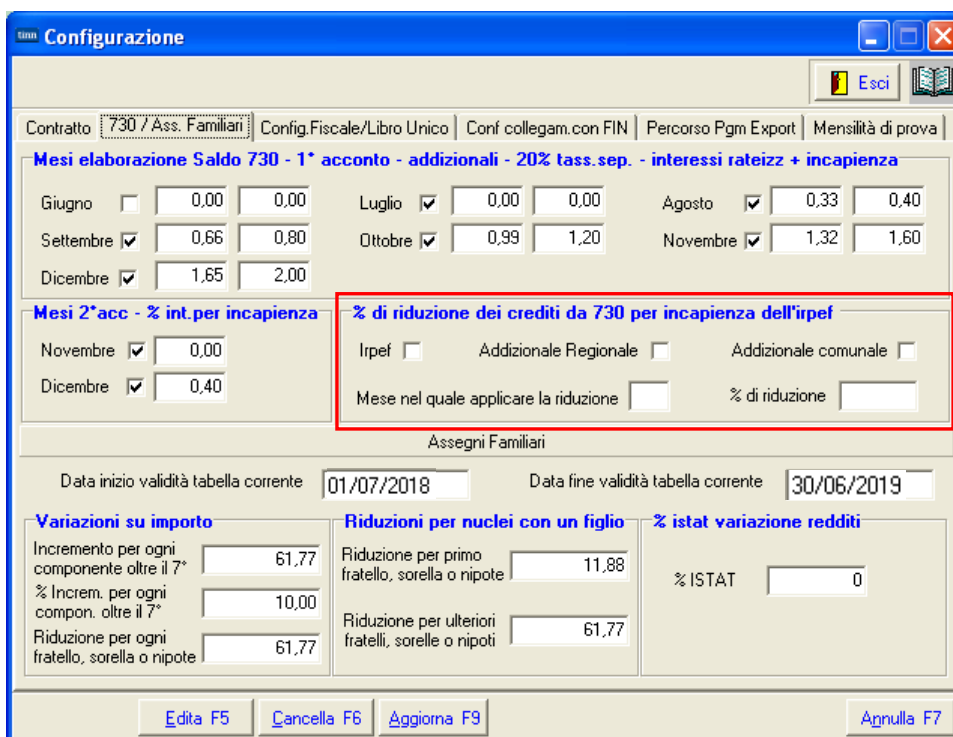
tinn Configurazione

Esci

Contratto | 730 / Ass. Familiari | Config.Fiscale/Libro Unico | Conf collegam.con FIN | Percorso Pgm Export | Mensilità di prova

Mesi elaborazione Saldo 730 - 1° acconto - addizionali - 20% tass.sep. - interessi rateizz + incapienza

| | | | |
|---|---|---|---|
| Giugno | | 0,00 | 0,00 |
| Luglio | ☑ | 0,00 | 0,00 |
| Agosto | ☑ | 0,33 | 0,40 |
| Settembre | ☑ | 0,66 | 0,80 |
| Ottobre | ☑ | 0,99 | 1,20 |
| Novembre | ☑ | 1,32 | 1,60 |
| Dicembre | ☑ | 1,65 | 2,00 |

Mesi 2°acc - % int.per incapienza

Novembre ☑ 0,00
Dicembre ☑ 0,40

% di riduzione dei crediti da 730 per incapienza dell'irpef

Irpef Addizionale Regionale Addizionale comunale

Mese nel quale applicare la riduzione % di riduzione

Assegni Familiari

Data inizio validità tabella corrente 01/07/2018 Data fine validità tabella corrente 30/06/2019

Variazioni su importo

Incremento per ogni componente oltre il 7° 61,77
% Increm. per ogni compon. oltre il 7° 10,00
Riduzione per ogni fratello, sorella o nipote 61,77

Riduzioni per nuclei con un figlio

Riduzione per primo fratello, sorella o nipote 11,88
Riduzione per ulteriori fratelli, sorelle o nipoti 61,77

% istat variazione redditi

% ISTAT 0

Edita F5 Cancella F6 Aggiorna F9 Annulla F7